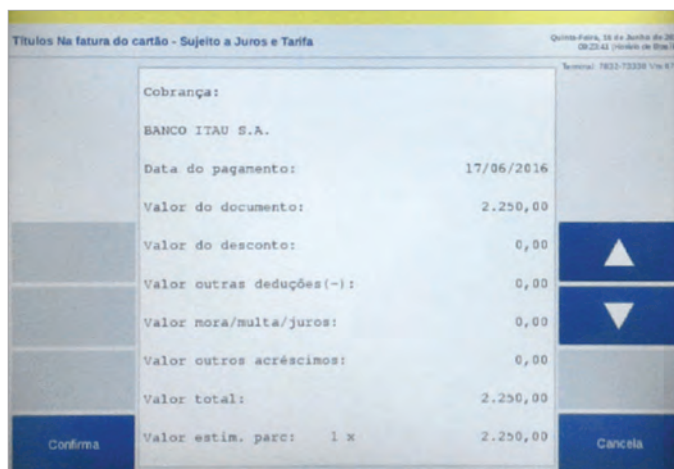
Titulos Na fatura do cartão - Sujeito a Juros e Tarifa

Quinta-Feira, 16 de Junho de 20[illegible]
09:23:41 (Horário de Bras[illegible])

Terminal: 7833-73339 Via 6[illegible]

Cobrança:

BANCO ITAU S.A.

Data do pagamento: 17/06/2016

Valor do documento: 2.250,00

Valor do desconto: 0,00

Valor outras deduções(-): 0,00

Valor mora/multa/juros: 0,00

Valor outros acréscimos: 0,00

Valor total: 2.250,00

Valor estim. parc: 1 x 2.250,00

Confirma

Cancela